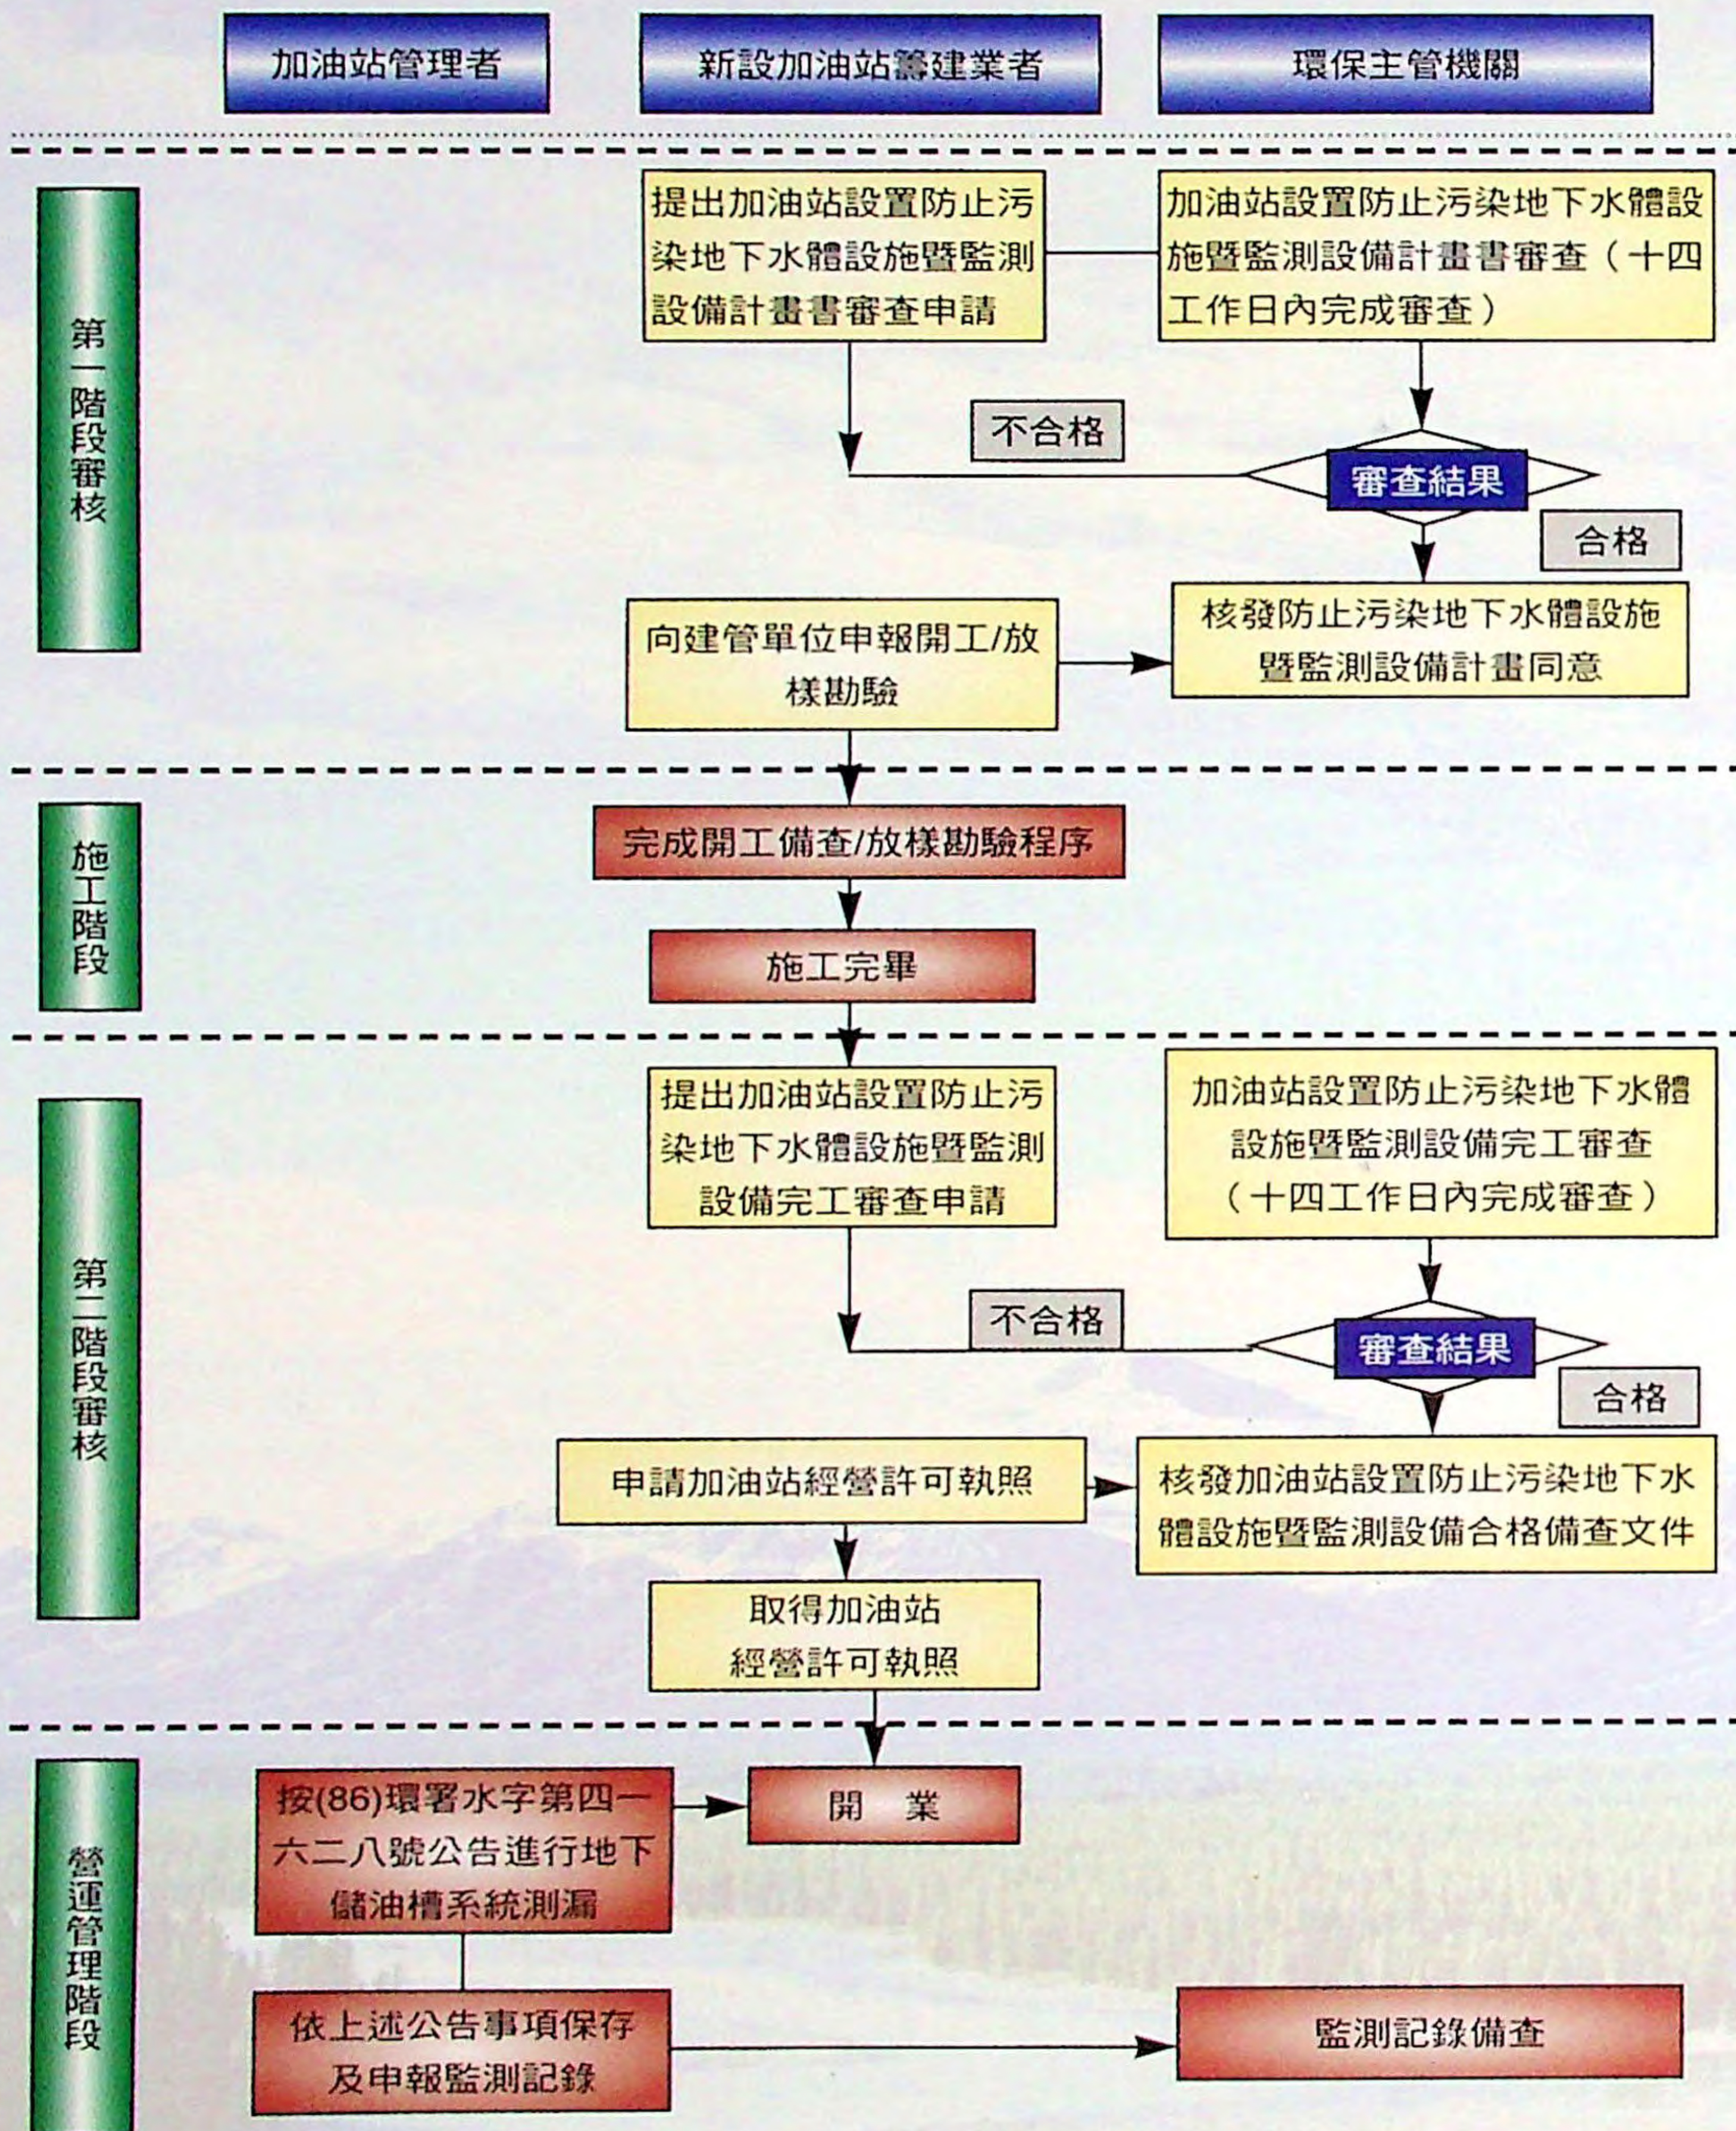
加油站管理者

新設加油站籌建業者

環保主管機關

第一階段審核

提出加油站設置防止污染地下水體設施暨監測設備計畫書審查申請

加油站設置防止污染地下水體設施暨監測設備計畫書審查（十四工作日內完成審查）

不合格

審查結果

合格

向建管單位申報開工/放樣勘驗

核發防止污染地下水體設施暨監測設備計畫同意

施工階段

完成開工備查/放樣勘驗程序

施工完畢

第二階段審核

提出加油站設置防止污染地下水體設施暨監測設備完工審查申請

加油站設置防止污染地下水體設施暨監測設備完工審查（十四工作日內完成審查）

不合格

審查結果

合格

申請加油站經營許可執照

核發加油站設置防止污染地下水體設施暨監測設備合格備查文件

取得加油站經營許可執照

營運管理階段

按(86)環署水字第四一六二八號公告進行地下儲油槽系統測漏

開　業

依上述公告事項保存及申報監測記錄

監測記錄備查